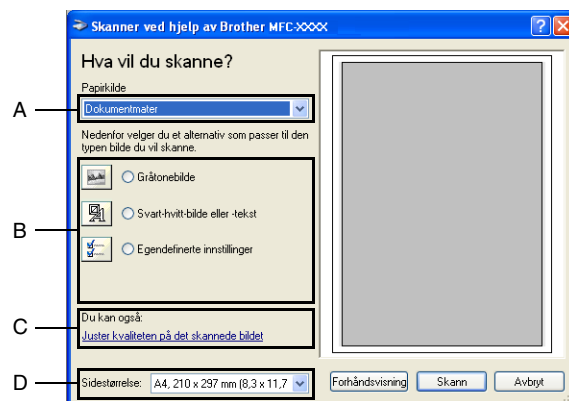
Skanner ved hjelp av Brother MFC-XXXX

Hva vil du skanne?

Papirkilde

Dokumentmater

Nedenfor velger du et alternativ som passer til den typen bilde du vil skanne.

Gråtonebilde

Svart-hvitt-bilde eller -tekst

Egendefinerte innstillinger

Du kan også:

Juster kvaliteten på det skannede bildet

Sidestørrelse: A4, 210 x 297 mm (8,3 x 11,7

Forhåndsvisning

Skann

Avbryt

A

B

C

D